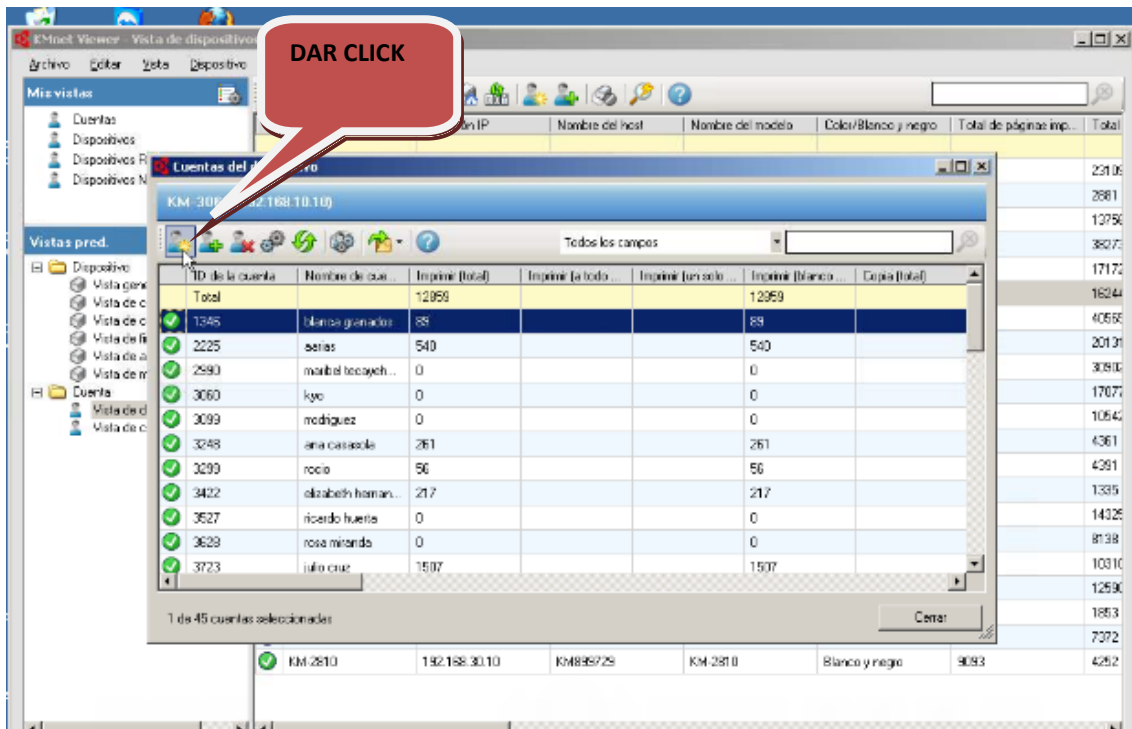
KMnet Viewer - Vista de dispositivos

Archivo Editar Vista Dispositivo

DAR CLICK

Mis vistas

Cuentas
Dispositivos
Dispositivos R
Dispositivos N

Vistas pred.

Dispositivo
Vista gene
Vista de c
Vista de c
Vista de fi
Vista de a
Vista de m
Cuenta
Vista de d
Vista de c

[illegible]ón IP | Nombre del host | Nombre del modelo | Color/Blanco y negro | Total de páginas imp... | Total

Cuentas del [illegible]vo

KM-30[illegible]2.168.10.10)

Todos los campos

| ID de la cuenta | Nombre de cue... | Imprimir (total) | Imprimir (a todo ... | Imprimir (un solo ... | Imprimir (blanco ... | Copia (total) |
|---|---|---|---|---|---|---|
| Total | | 12859 | | | 12859 | |
| 1346 | blanca granados | 89 | | | 89 | |
| 2225 | aarias | 540 | | | 540 | |
| 2990 | maribel tecayeh... | 0 | | | 0 | |
| 3060 | kyo | 0 | | | 0 | |
| 3099 | rrodriguez | 0 | | | 0 | |
| 3248 | ana casasola | 261 | | | 261 | |
| 3299 | rocio | 56 | | | 56 | |
| 3422 | elizabeth hernan... | 217 | | | 217 | |
| 3527 | ricardo huerta | 0 | | | 0 | |
| 3629 | rosa miranda | 0 | | | 0 | |
| 3723 | julio cruz | 1507 | | | 1507 | |

1 de 45 cuentas seleccionadas

Cerrar

23109
2881
13756
38073
17172
16244
40565
20131
30902
17077
10542
4361
4391
1335
14325
8138
10310
12590
1853
7372

KM-2810 | 192.168.30.10 | KM899729 | KM-2810 | Blanco y negro | 9093 | 4252